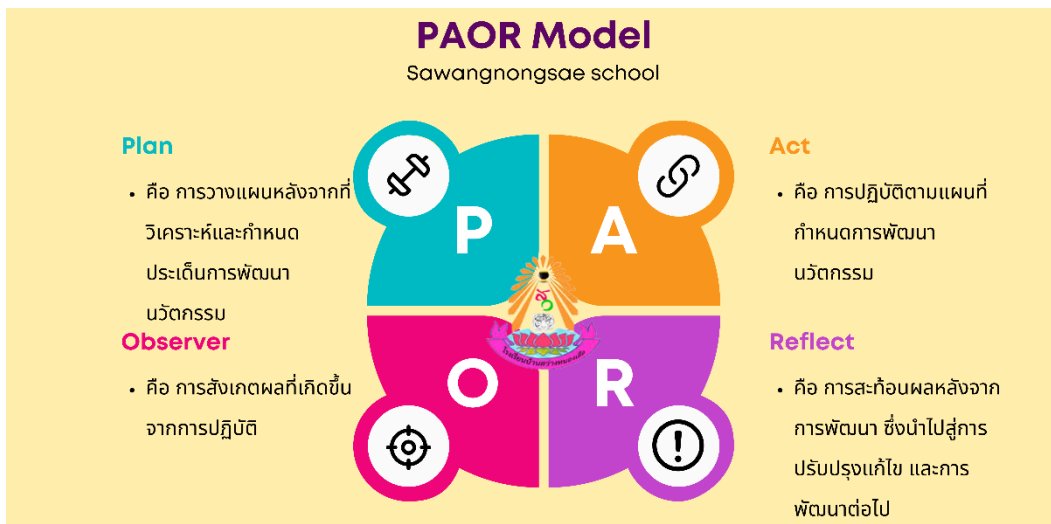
PAOR Model
Sawangnongsae school

Plan
• คือ การวางแผนหลังจากที่วิเคราะห์และกำหนดประเด็นการพัฒนานวัตกรรม

Observer
• คือ การสังเกตผลที่เกิดขึ้นจากการปฏิบัติ

Act
• คือ การปฏิบัติตามแผนที่กำหนดการพัฒนานวัตกรรม

Reflect
• คือ การสะท้อนผลหลังจากการพัฒนา ซึ่งนำไปสู่การปรับปรุงแก้ไข และการพัฒนาต่อไป

P
A
O
R

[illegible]